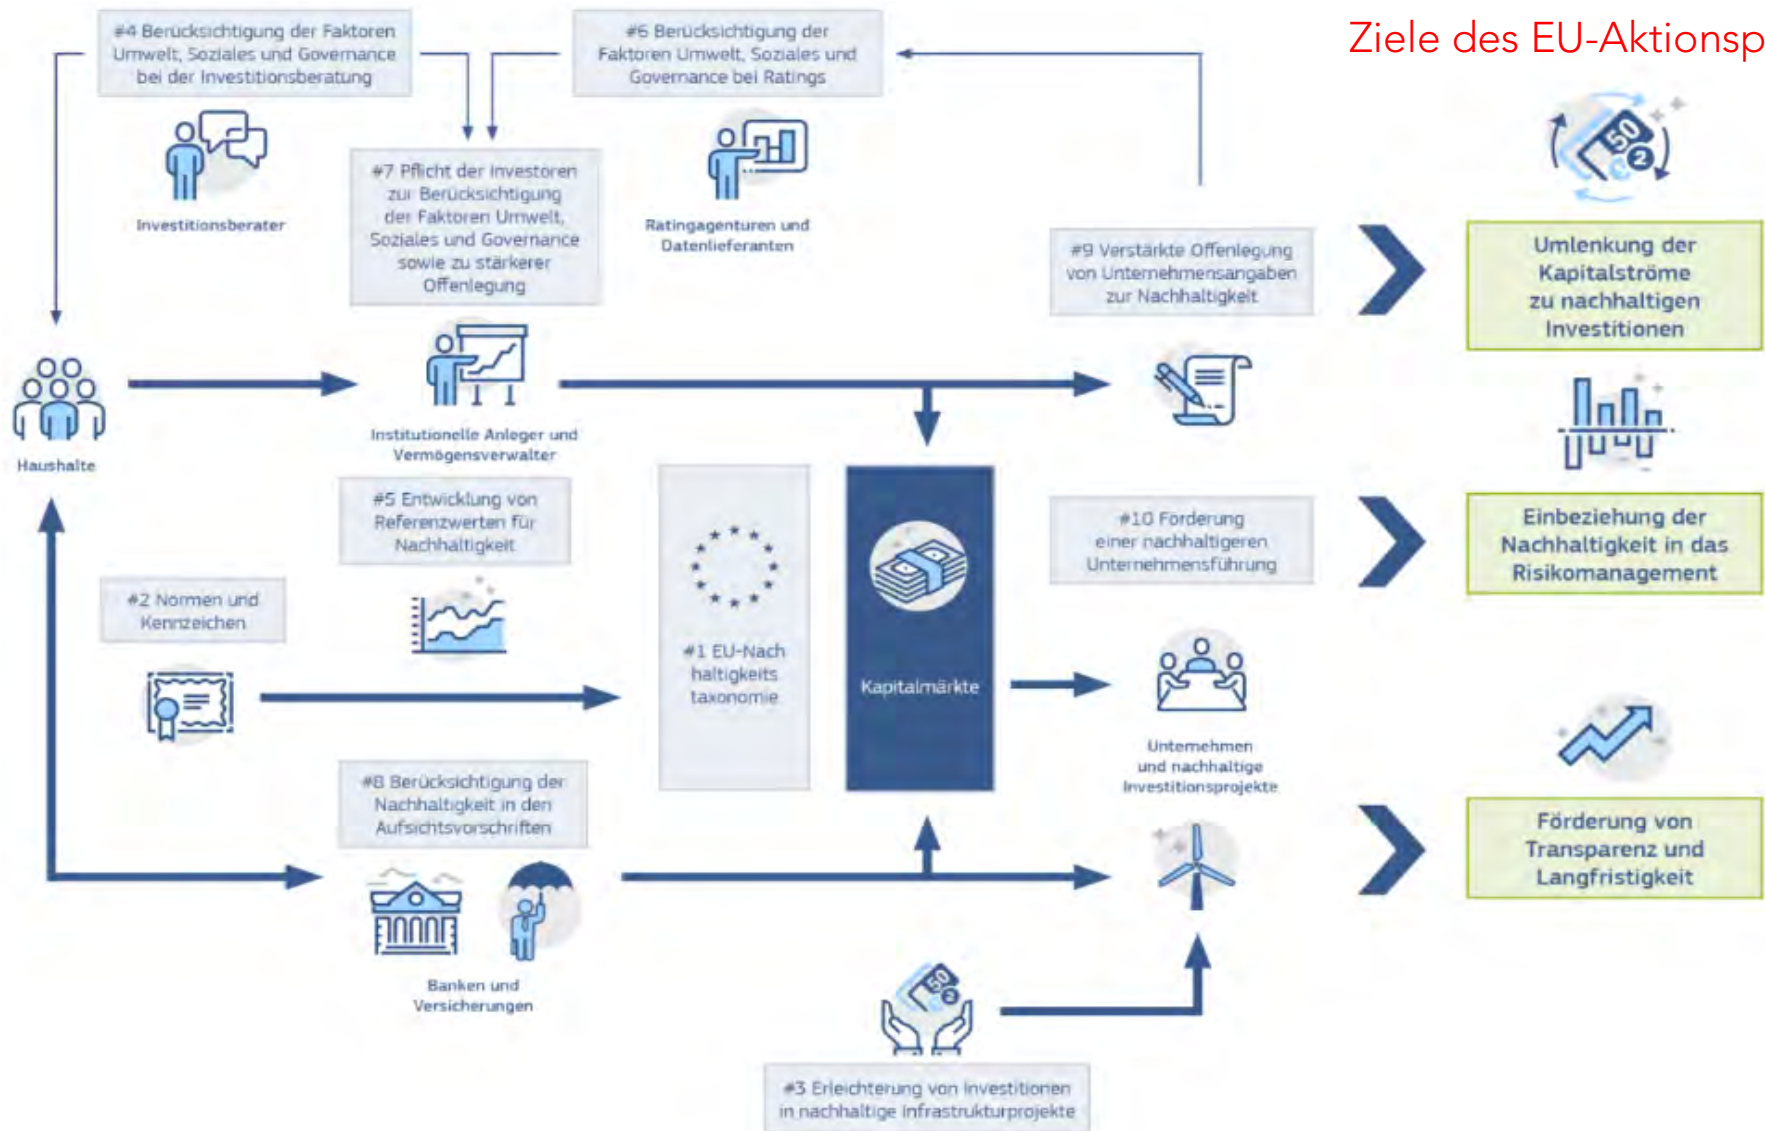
Ziele des EU-Aktionsp

#4 Berücksichtigung der Faktoren Umwelt, Soziales und Governance bei der Investitionsberatung

#6 Berücksichtigung der Faktoren Umwelt, Soziales und Governance bei Ratings

Investitionsberater

#7 Pflicht der Investoren zur Berücksichtigung der Faktoren Umwelt, Soziales und Governance sowie zu stärkerer Offenlegung

Ratingagenturen und Datenlieferanten

#9 Verstärkte Offenlegung von Unternehmensangaben zur Nachhaltigkeit

Umlenkung der Kapitalströme zu nachhaltigen Investitionen

Haushalte

Institutionelle Anleger und Vermögensverwalter

#5 Entwicklung von Referenzwerten für Nachhaltigkeit

#10 Förderung einer nachhaltigeren Unternehmensführung

Einbeziehung der Nachhaltigkeit in das Risikomanagement

#2 Normen und Kennzeichen

#1 EU-Nachhaltigkeitstaxonomie

Kapitalmärkte

Unternehmen und nachhaltige Investitionsprojekte

#8 Berücksichtigung der Nachhaltigkeit in den Aufsichtsvorschriften

Förderung von Transparenz und Langfristigkeit

Banken und Versicherungen

#3 Erleichterung von Investitionen in nachhaltige Infrastrukturprojekte